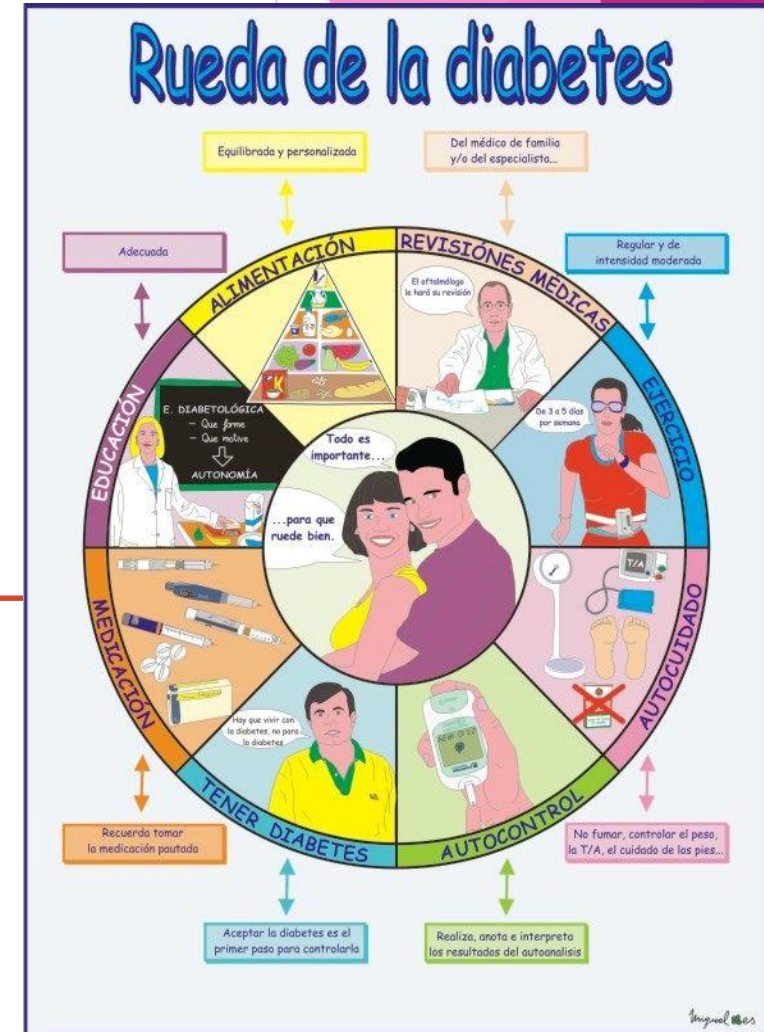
Rueda de la diabetes

Equilibrada y personalizada

Del médico de familia y/o del especialista...

Adecuada

Regular y de intensidad moderada

ALIMENTACIÓN

REVISIÓNES MÉDICAS

El oftalmólogo le hará su revisión

EDUCACIÓN

E. DIABETOLÓGICA
- Que forme
- Que motive
AUTONOMÍA

EJERCICIO

De 3 a 5 días por semana

Todo es importante...

...para que ruede bien.

T/A

MEDICACIÓN

AUTOCUIDADO

Hay que vivir con la diabetes, no para la diabetes

TENER DIABETES

AUTOCONTROL

Recuerda tomar la medicación pautada

No fumar, controlar el peso, la T/A, el cuidado de los pies...

Aceptar la diabetes es el primer paso para controlarla

Realiza, anota e interpreta los resultados del autoanalisis

Miguel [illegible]